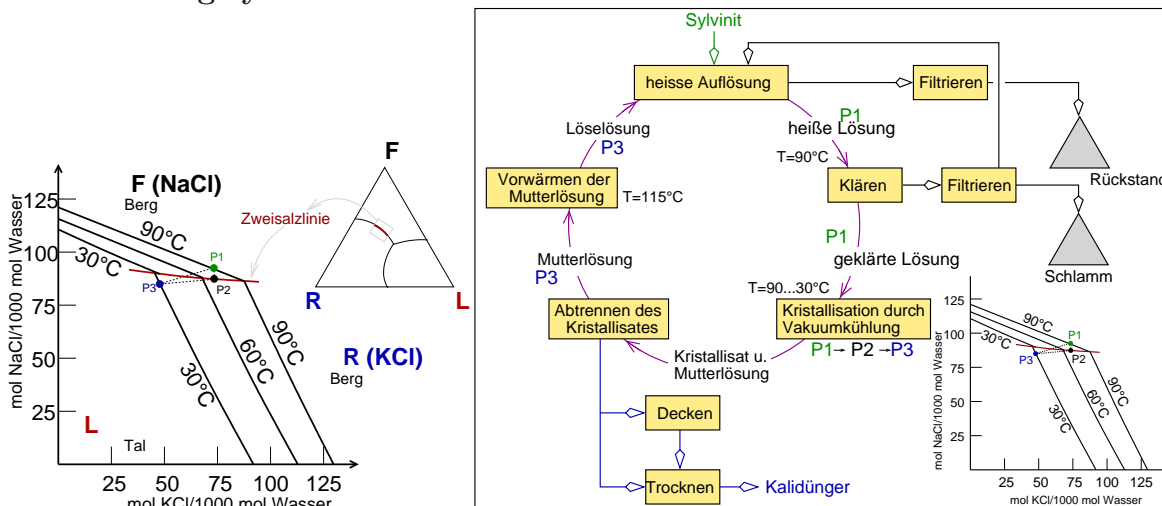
F (NaCl)
Berg
Zweisalzlinie
90°C
30°C
P1
P2
P3
F
R
L
R (KCl)
Berg
90°C
60°C
30°C
L
Tal
mol NaCl/1000 mol Wasser
125
100
75
50
25
25 50 75 100 125
mol KCl/1000 mol Wasser

Sylvinit
heisse Auflösung
Filtrieren
P1
heiße Lösung
T=90°C
Löselösung
P3
Vorwärmen der Mutterlösung
T=115°C
Klären
Filtrieren
Rückstand
Schlamm
P1
geklärte Lösung
Mutterlösung
P3
T=90...30°C
Abtrennen des Kristallisates
Kristallisation durch Vakuumkühlung
P1→ P2 →P3
Kristallisat u. Mutterlösung
Decken
Trocknen
Kalidünger

125
100
75
50
25
90°C
30°C
P1
P2
P3
90°C
60°C
30°C
mol NaCl/1000 mol Wasser
25 50 75 100 125
mol KCl/1000 mol Wasser